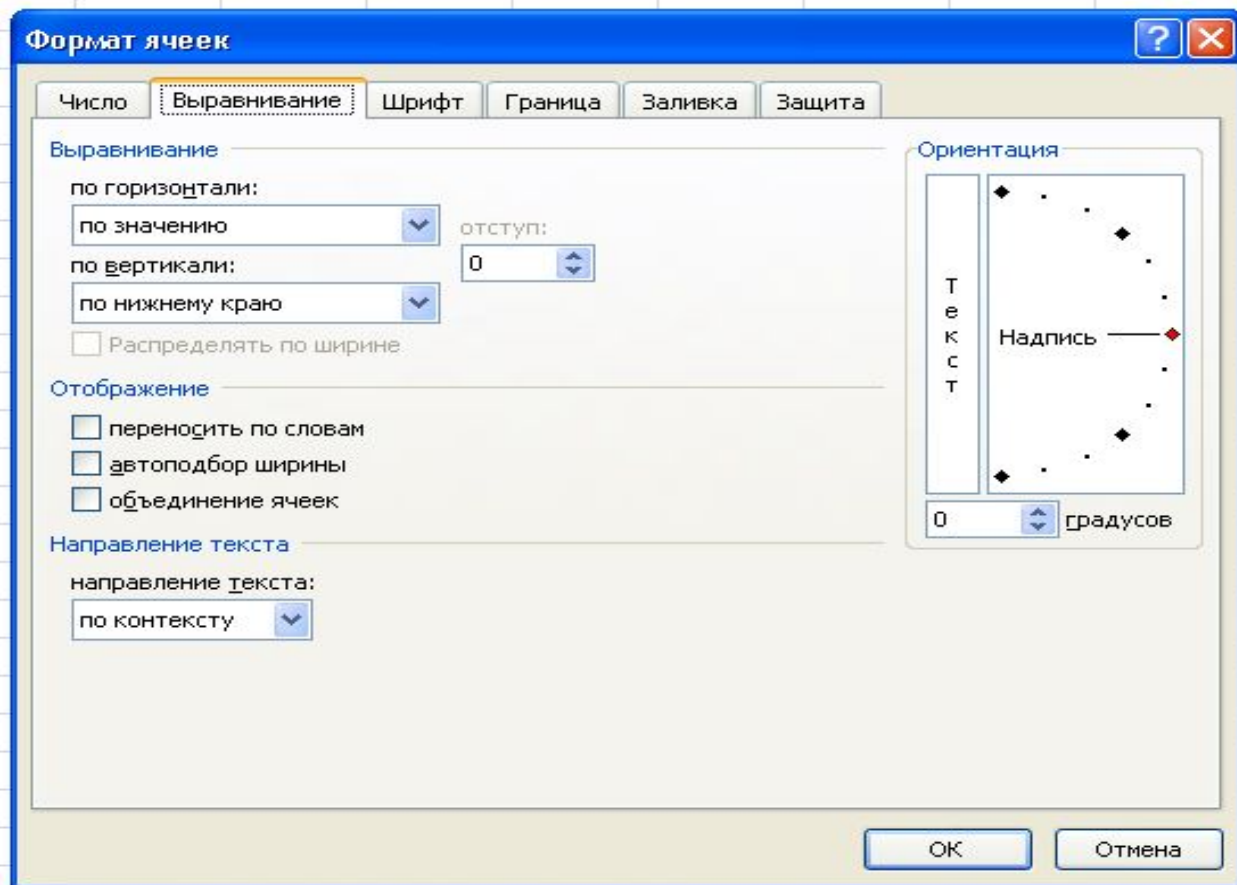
Формат ячеек

Число | Выравнивание | Шрифт | Граница | Заливка | Защита

Выравнивание

по горизонтали:

по значению

отступ:

0

по вертикали:

по нижнему краю

Распределять по ширине

Отображение

переносить по словам

автоподбор ширины

объединение ячеек

Направление текста

направление текста:

по контексту

Ориентация

Т
е
к
с
т

Надпись

0 градусов

ОК

Отмена